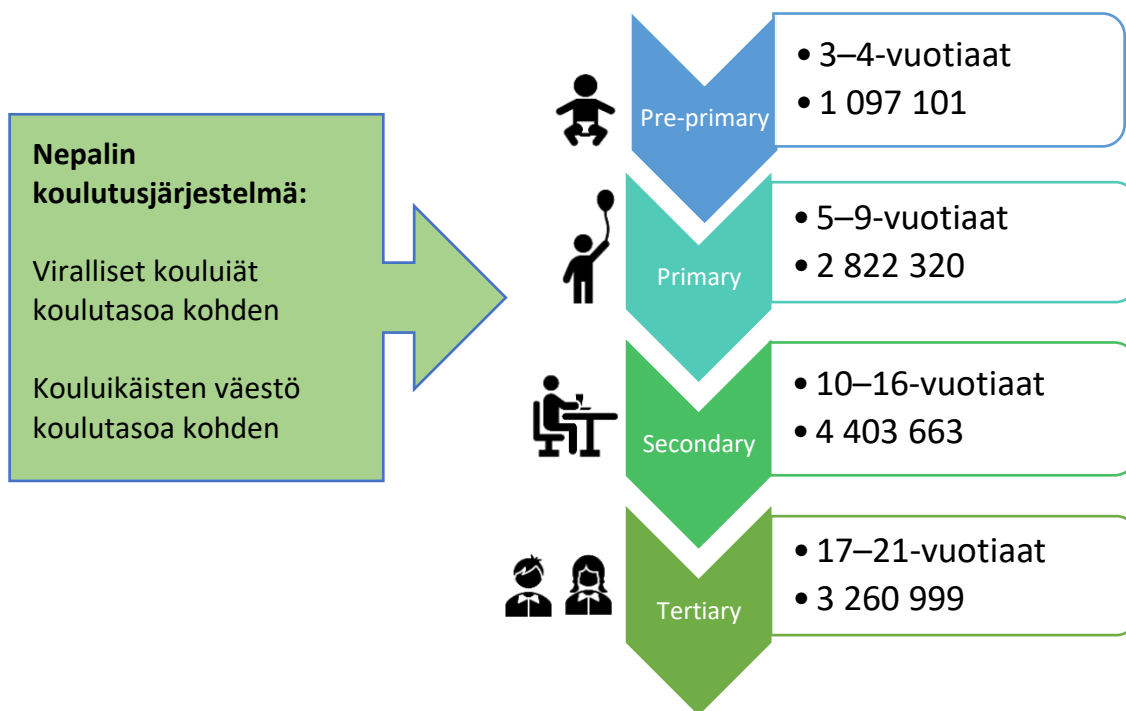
**Nepalin koulutusjärjestelmä:**

Viralliset kouluiät koulutasoa kohden

Kouluikäisten väestö koulutasoa kohden

Pre-primary
• 3–4-vuotiaat
• 1 097 101

Primary
• 5–9-vuotiaat
• 2 822 320

Secondary
• 10–16-vuotiaat
• 4 403 663

Tertiary
• 17–21-vuotiaat
• 3 260 999